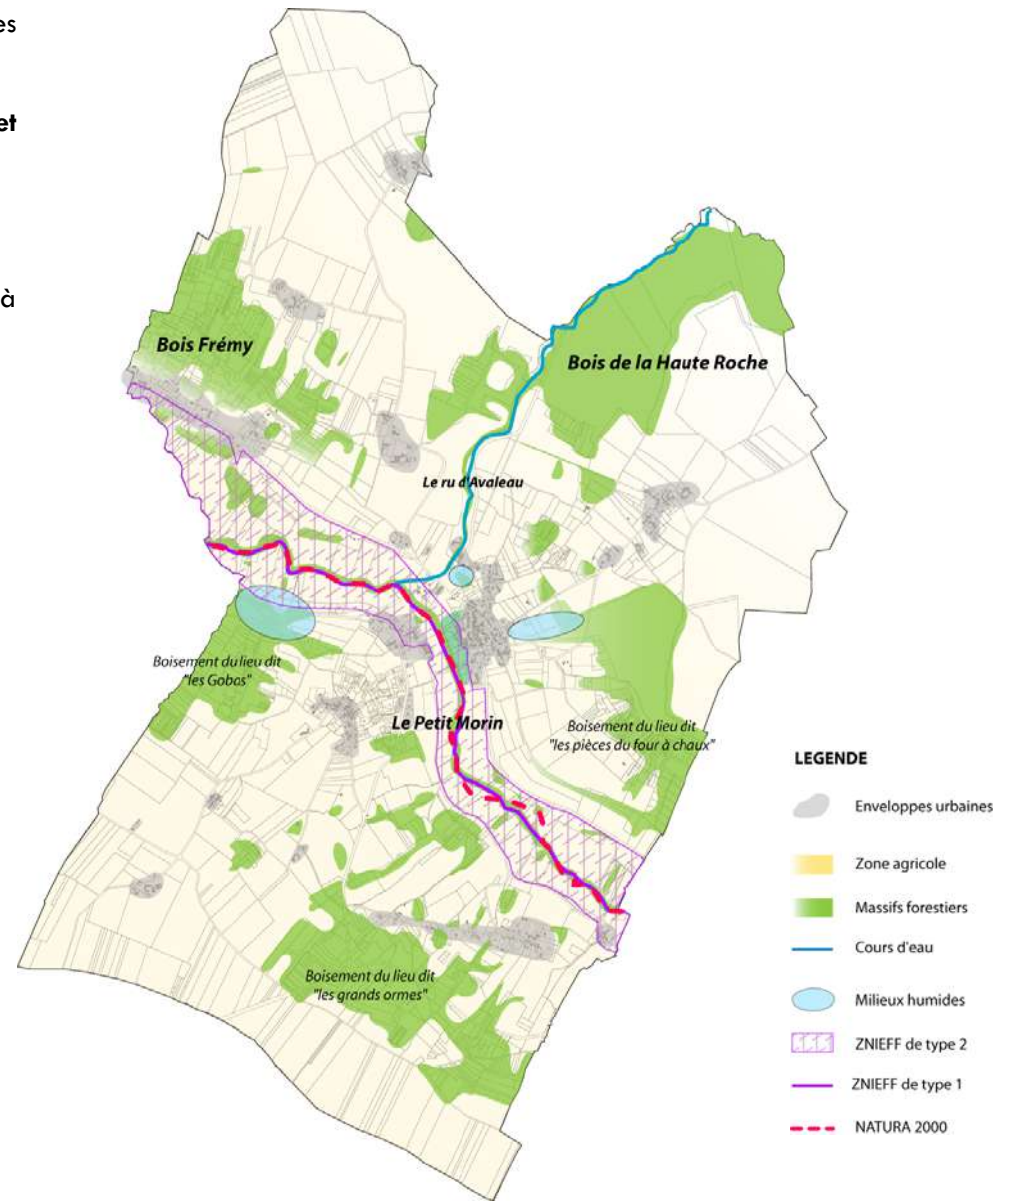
es

et

à

Bois Frémy

Bois de la Haute Roche

Le ru d'Avaleau

Boisement du lieu dit "les Gobas"

Le Petit Morin

Boisement du lieu dit "les pièces du four à chaux"

Boisement du lieu dit "les grands ormes"

LEGENDE

Enveloppes urbaines

Zone agricole

Massifs forestiers

Cours d'eau

Milieux humides

ZNIEFF de type 2

ZNIEFF de type 1

NATURA 2000